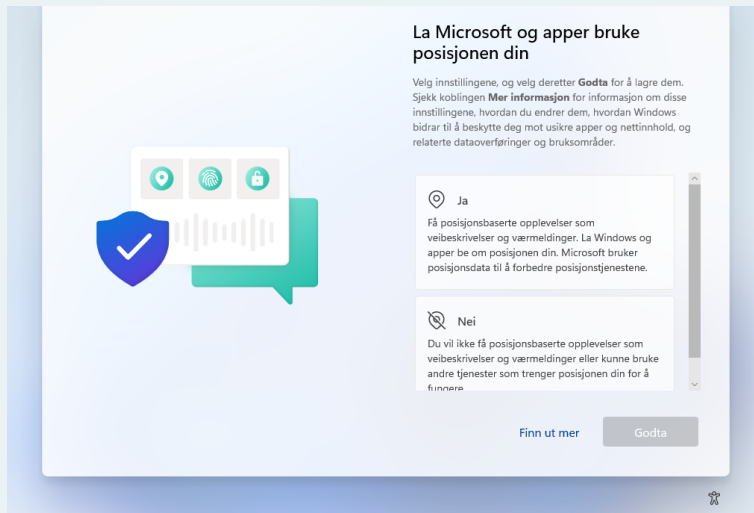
La Microsoft og apper bruke posisjonen din

Velg innstillingene, og velg deretter **Godta** for å lagre dem. Sjekk koblingen **Mer informasjon** for informasjon om disse innstillingene, hvordan du endrer dem, hvordan Windows bidrar til å beskytte deg mot usikre apper og nettinnhold, og relaterte dataoverføringer og bruksområder.

Ja

Få posisjonsbaserte opplevelser som veibeskrivelser og værmeldinger. La Windows og apper be om posisjonen din. Microsoft bruker posisjonsdata til å forbedre posisjonstjenestene.

Nei

Du vil ikke få posisjonsbaserte opplevelser som veibeskrivelser og værmeldinger eller kunne bruke andre tjenester som trenger posisjonen din for å fungere

Finn ut mer

Godta